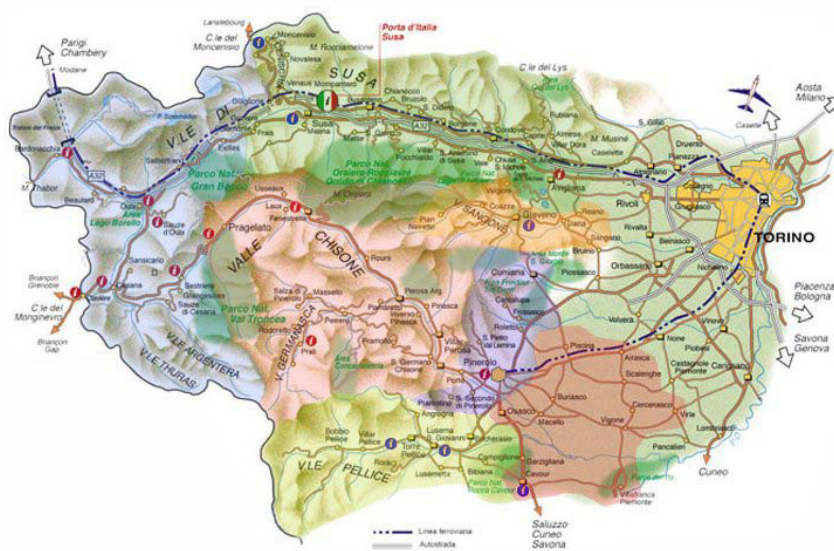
Parigi
Chambery
Modane
Lanslebourg
C.le del Moncenisio
Moncenisio
M. Rocciamelone
Novalesa
Porta d'Italia
Susa
SUSA
V.LE DI
C.le del Lys
Aosta
Milano
Caselle
Bardonecchia
M. Thabor
Oulx
Lago Borello
Parco Nat. Gran Bosco
Parco Nat. Orsiera-Rocciavrè
Salbertrand
Exilles
Chiomonte
Giaglione
Susa
Meana
Bussoleno
Avigliana
Rivoli
Caselette
Alpignano
Druento
Venaria
Collegno
Grugliasco
TORINO
Pragelato
Usseaux
Fenestrelle
VALLE
CHISONE
Roure
Perosa Arg.
Pinasca
Giaveno
Coazze
V. SANGONE
Sangano
Bruino
Piossasco
Orbassano
Rivalta
Beinasco
Nichelino
Cumiana
Piacenza
Bologna
Savona
Genova
Briançon
Grenoble
C.le del Monginevro
Briançon
Gap
Claviere
Cesana
Sestriere
Sauze di Cesana
Sauze d'Oulx
Sansicario
Parco Nat. Val Troncea
V.LE ARGENTERA
V.LE THURAS
V. GERMANASCA
Prali
Perrero
Pomaretto
S. Germano Chisone
Villar Perosa
Porte
Pinerolo
Frossasco
Cantalupa
Roletto
S. Secondo di Pinerolo
Osasco
Buriasco
Macello
Vigone
Piscina
Airasca
Scalenghe
None
Volvera
Vinovo
Piobesi
Candiolo
Castagnole Piemonte
Carignano
Carmagnola
Lombriasco
Pancalieri
Villafranca Piemonte
Cuneo
Bobbio Pellice
Villar Pellice
Torre Pellice
Luserna S. Giovanni
Lusernetta
Bricherasio
Bibiana
Bagnolo
Campiglione
Garzigliana
Cavour
Parco Nat. Rocca Cavour
V.LE PELLICE
Saluzzo
Cuneo
Savona
Linea ferroviaria
Autostrada